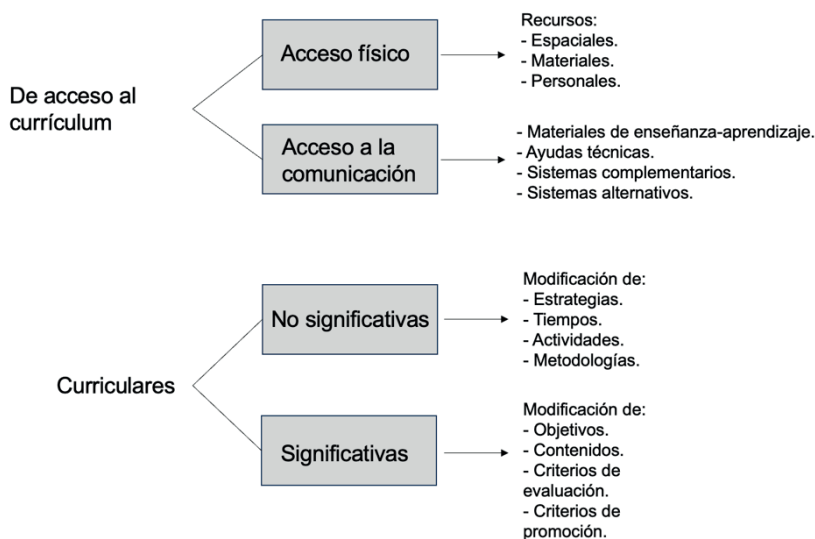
De acceso al currículum

Acceso físico

Recursos:
- Espaciales.
- Materiales.
- Personales.

Acceso a la comunicación

- Materiales de enseñanza-aprendizaje.
- Ayudas técnicas.
- Sistemas complementarios.
- Sistemas alternativos.

Curriculares

No significativas

Modificación de:
- Estrategias.
- Tiempos.
- Actividades.
- Metodologías.

Significativas

Modificación de:
- Objetivos.
- Contenidos.
- Criterios de evaluación.
- Criterios de promoción.